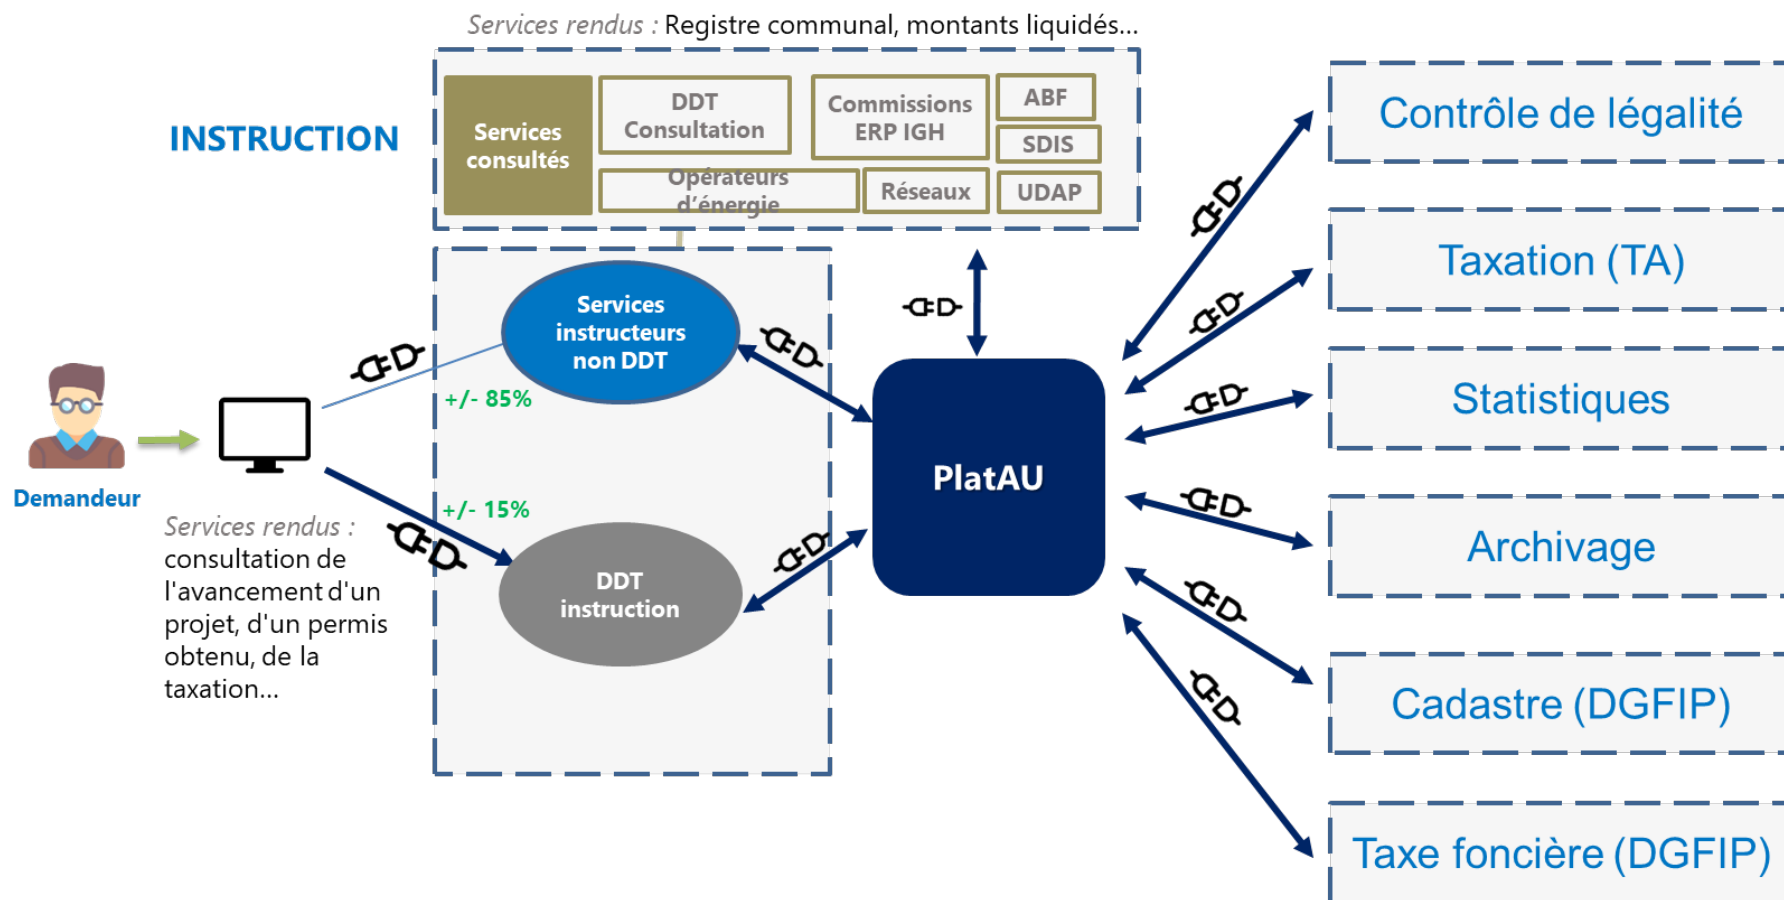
Services rendus : Registre communal, montants liquidés...

INSTRUCTION

Services consultés

DDT Consultation

Commissions ERP IGH

ABF

SDIS

Opérateurs d'énergie

Réseaux

UDAP

Services instructeurs non DDT

+/- 85%

+/- 15%

DDT instruction

PlatAU

Demandeur

Services rendus : consultation de l'avancement d'un projet, d'un permis obtenu, de la taxation...

Contrôle de légalité

Taxation (TA)

Statistiques

Archivage

Cadastre (DGFIP)

Taxe foncière (DGFIP)